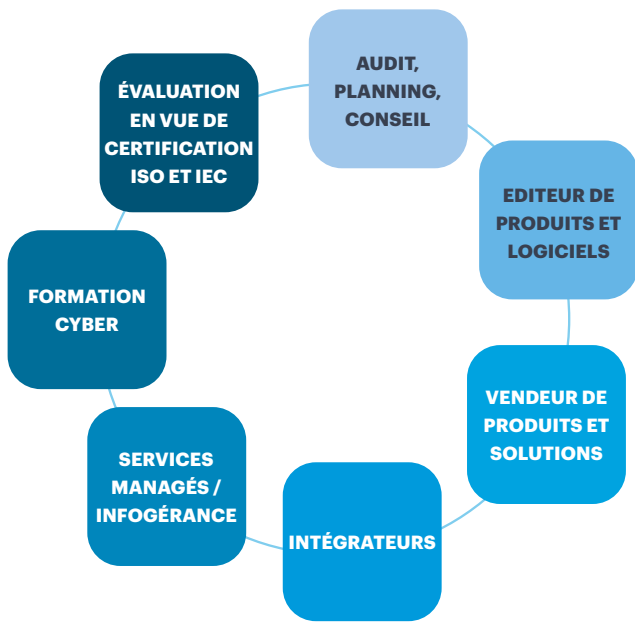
AUDIT, PLANNING, CONSEIL

EDITEUR DE PRODUITS ET LOGICIELS

VENDEUR DE PRODUITS ET SOLUTIONS

INTÉGRATEURS

SERVICES MANAGÉS / INFOGÉRANCE

FORMATION CYBER

ÉVALUATION EN VUE DE CERTIFICATION ISO ET IEC